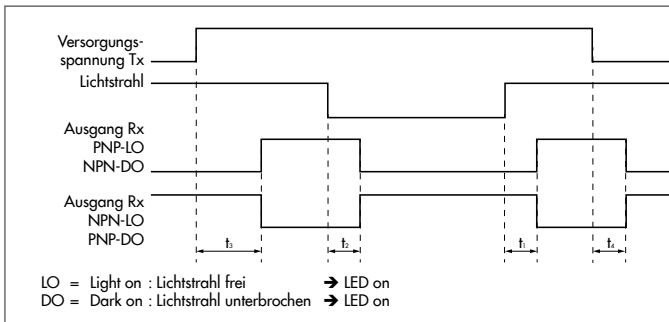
Versorgungsspannung Tx

Lichtstrahl

Ausgang Rx
PNP-LO
NPN-DO

Ausgang Rx
NPN-LO
PNP-DO

$t_3$ $t_2$ $t_1$ $t_4$

LO = Light on : Lichtstrahl frei → LED on
DO = Dark on : Lichtstrahl unterbrochen → LED on